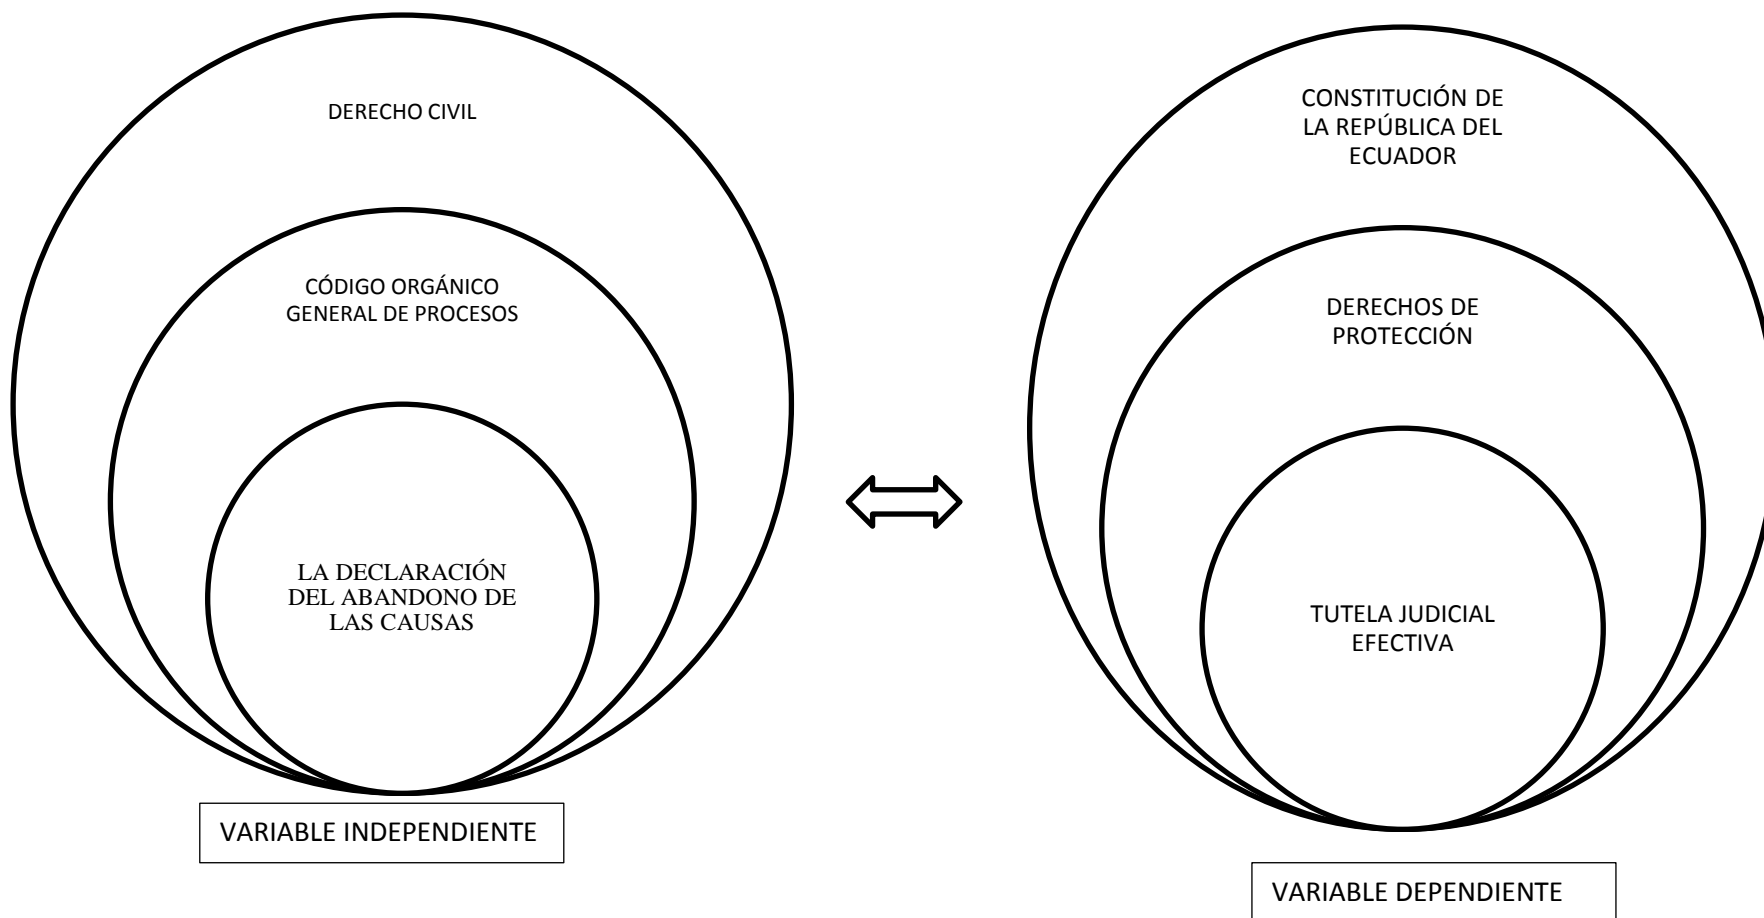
DERECHO CIVIL

CÓDIGO ORGÁNICO GENERAL DE PROCESOS

LA DECLARACIÓN DEL ABANDONO DE LAS CAUSAS

VARIABLE INDEPENDIENTE

CONSTITUCIÓN DE LA REPÚBLICA DEL ECUADOR

DERECHOS DE PROTECCIÓN

TUTELA JUDICIAL EFECTIVA

VARIABLE DEPENDIENTE